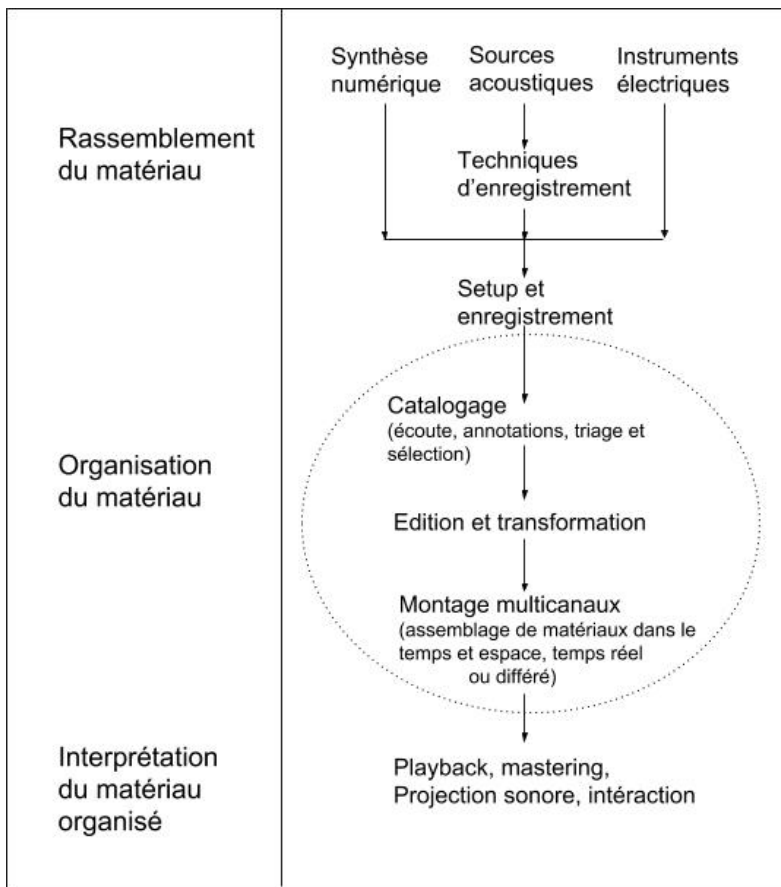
Rassemblement du matériau

Synthèse numérique

Sources acoustiques

Instruments électriques

Techniques d'enregistrement

Setup et enregistrement

Organisation du matériau

Catalogage (écoute, annotations, triage et sélection)

Edition et transformation

Montage multicanaux (assemblage de matériaux dans le temps et espace, temps réel ou différé)

Interprétation du matériau organisé

Playback, mastering, Projection sonore, intéraction